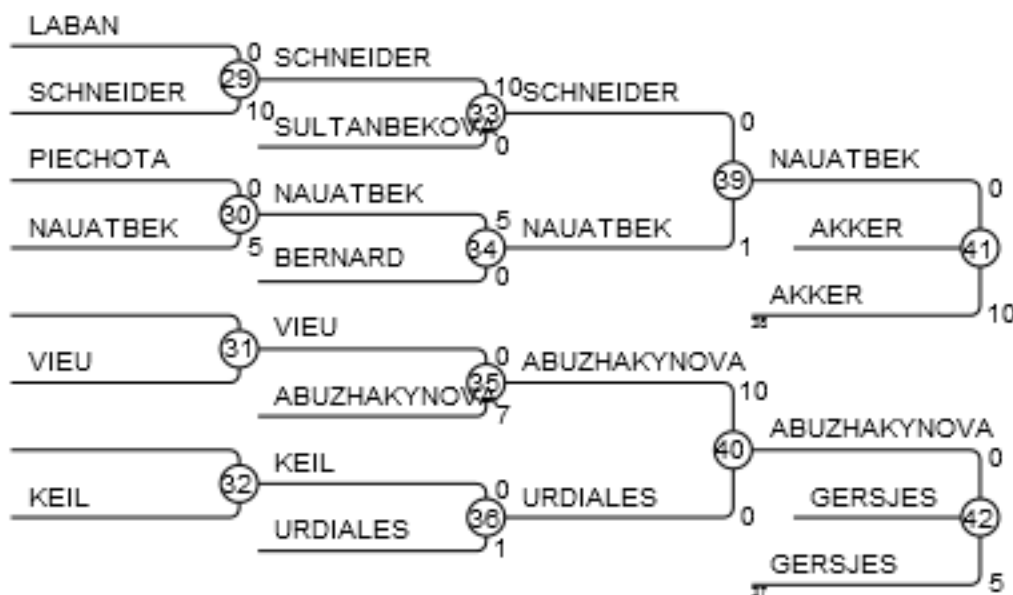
LABAN
0
29
SCHNEIDER
10
SCHNEIDER
10
33
SCHNEIDER
SULTANBEKOVA
0
0
39
NAUATBEK
PIECHOTA
0
30
NAUATBEK
5
NAUATBEK
NAUATBEK
5
34
NAUATBEK
1
BERNARD
0
AKKER
41
0
AKKER
10
31
VIEU
VIEU
0
35
ABUZHAKYNOVA
ABUZHAKYNOVA
7
10
40
ABUZHAKYNOVA
0
32
KEIL
KEIL
0
36
URDIALES
0
GERSJES
42
URDIALES
1
GERSJES
5